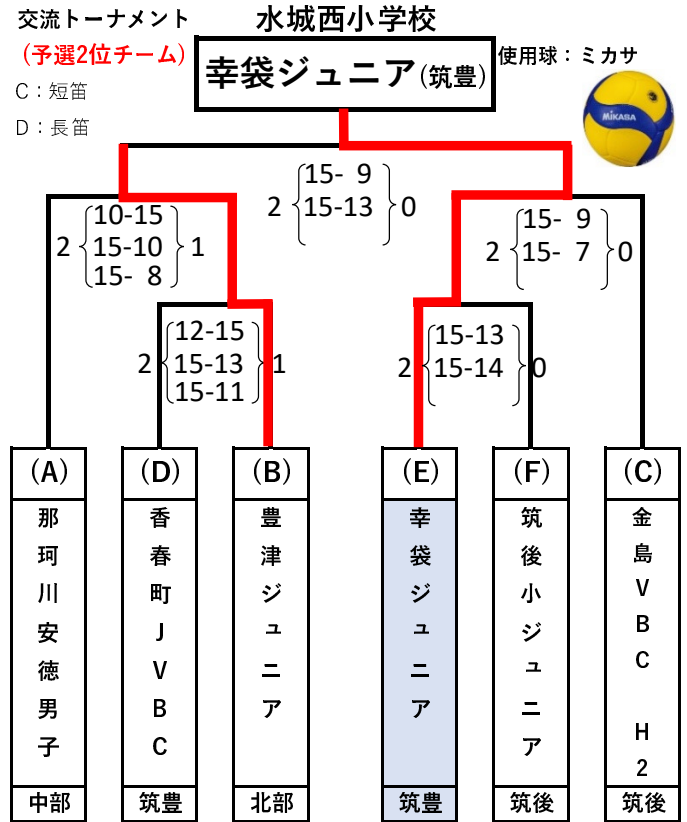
交流トーナメント
（予選2位チーム）
C：短笛
D：長笛

水城西小学校
幸袋ジュニア（筑豊）

使用球：ミカサ
MIKASA

2 {15- 9, 15-13} 0

2 {10-15, 15-10, 15- 8} 1

2 {15- 9, 15- 7} 0

2 {12-15, 15-13, 15-11} 1

2 {15-13, 15-14} 0

| (A) | (D) | (B) | (E) | (F) | (C) |
|---|---|---|---|---|---|
| 那珂川安徳男子 | 香春町JVBC | 豊津ジュニア | 幸袋ジュニア | 筑後小ジュニア | 金島VBC H2 |
| 中部 | 筑豊 | 北部 | 筑豊 | 筑後 | 筑後 |